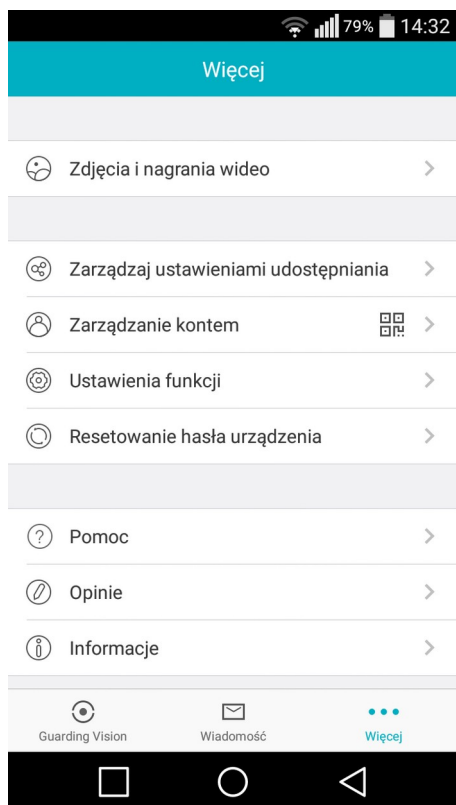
79% 14:32

Więcej

Zdjęcia i nagrania wideo

Zarządzaj ustawieniami udostępniania

Zarządzanie kontem

Ustawienia funkcji

Resetowanie hasła urządzenia

Pomoc

Opinie

Informacje

Guarding Vision

Wiadomość

Więcej